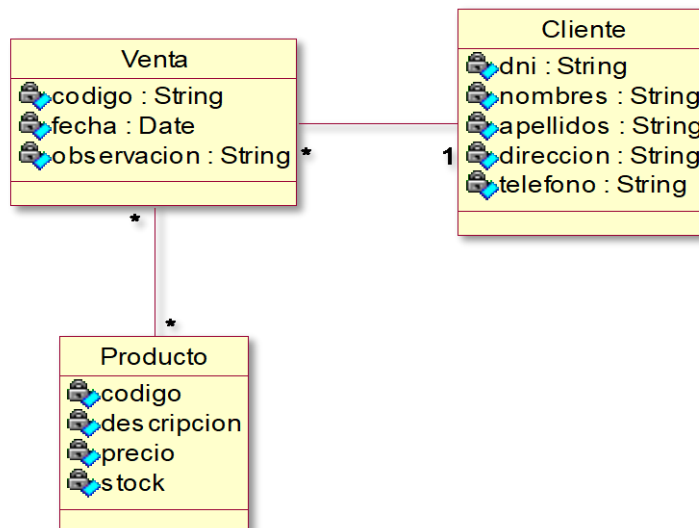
Venta
codigo : String
fecha : Date
observacion : String

Cliente
dni : String
nombres : String
apellidos : String
direccion : String
telefono : String

*
1

*
*

Producto
codigo
descripcion
precio
stock